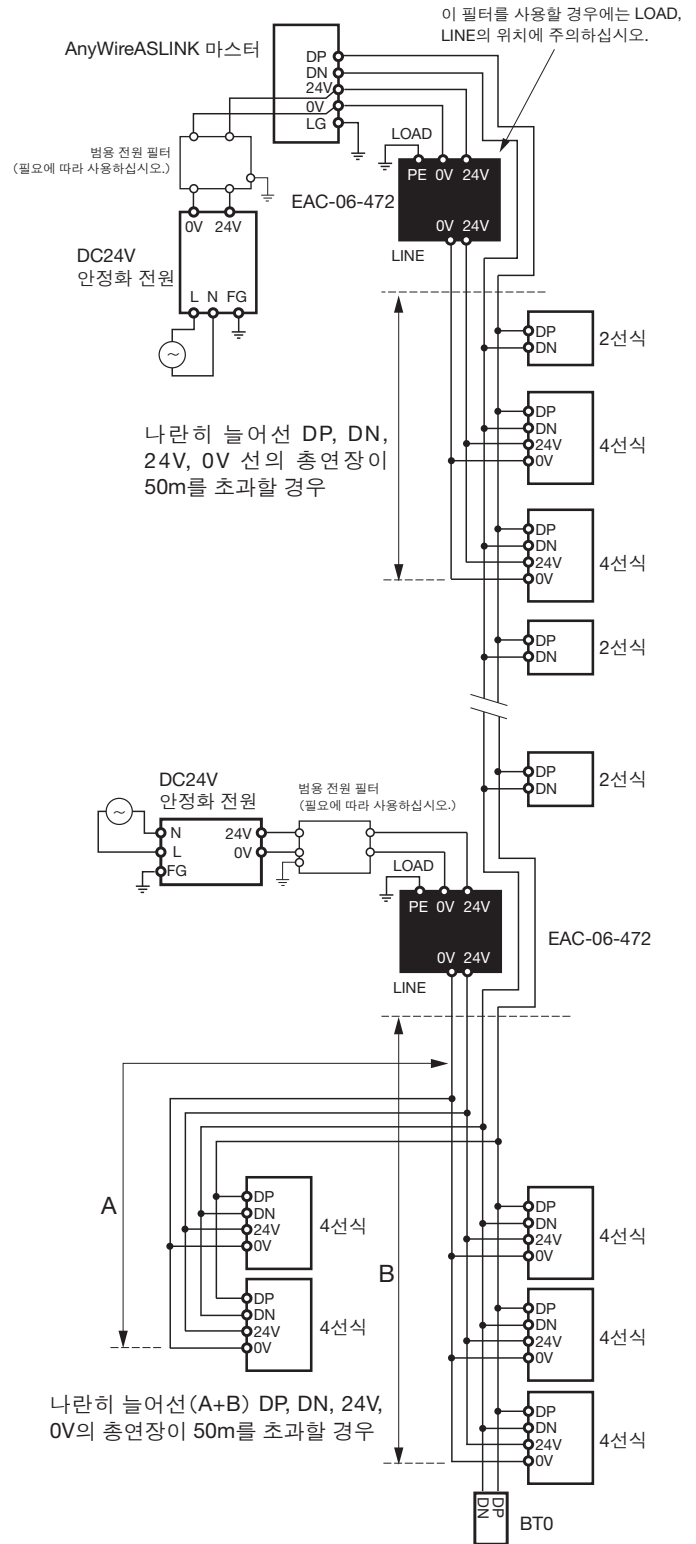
이 필터를 사용할 경우에는 LOAD, LINE의 위치에 주의하십시오.

AnyWireASLINK 마스터

DP
DN
24V
0V
LG

LOAD

범용 전원 필터
(필요에 따라 사용하십시오.)

PE 0V 24V

EAC-06-472

0V 24V

0V 24V

LINE

DC24V
안정화 전원

L N FG

DP
DN
2선식

나란히 늘어선 DP, DN, 24V, 0V 선의 총연장이 50m를 초과할 경우

DP
DN
24V
0V
4선식

DP
DN
24V
0V
4선식

DP
DN
2선식

DP
DN
2선식

DC24V
안정화 전원

범용 전원 필터
(필요에 따라 사용하십시오.)

N
L
FG

24V
0V

LOAD

PE 0V 24V

0V 24V

LINE

EAC-06-472

A

DP
DN
24V
0V
4선식

DP
DN
24V
0V
4선식

B

DP
DN
24V
0V
4선식

DP
DN
24V
0V
4선식

DP
DN
24V
0V
4선식

나란히 늘어선(A+B) DP, DN, 24V, 0V의 총연장이 50m를 초과할 경우

DP
DN

BT0